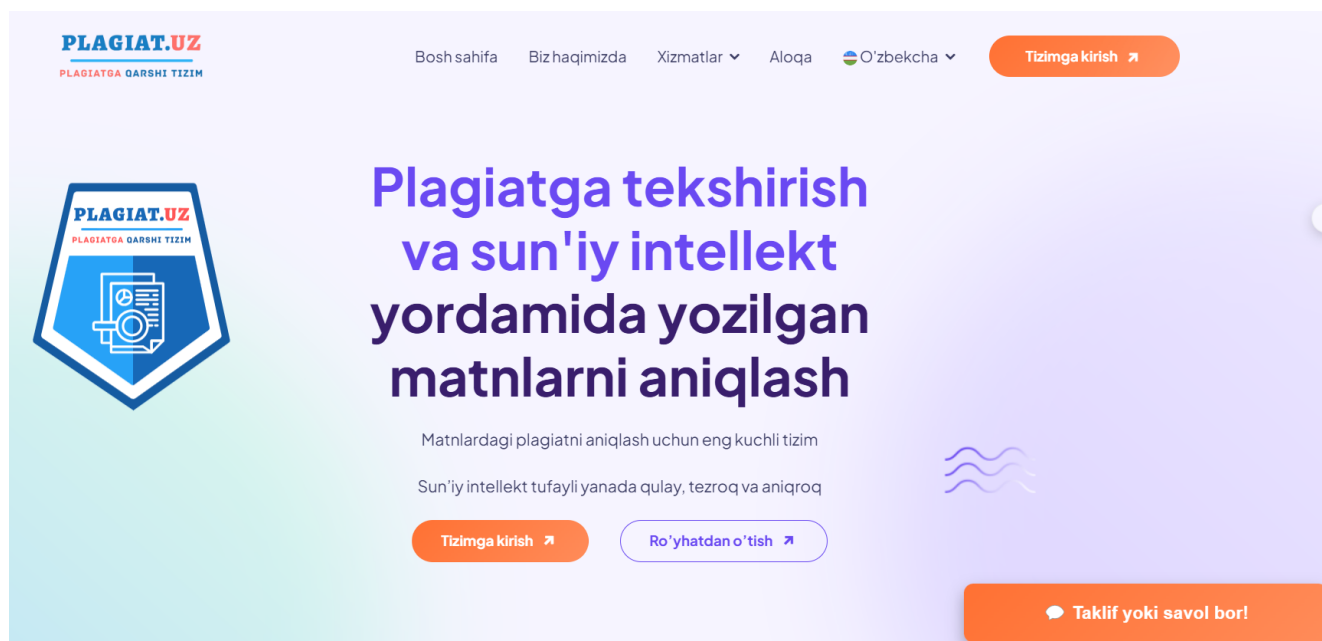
PLAGIAT.UZ
PLAGIATGA QARSHI TIZIM

Bosh sahifa   Biz haqimizda   Xizmatlar   Aloqa   O'zbekcha   Tizimga kirish

PLAGIAT.UZ
PLAGIATGA QARSHI TIZIM

Plagiatga tekshirish va sun'iy intellekt yordamida yozilgan matnlarni aniqlash

Matnlardagi plagiatni aniqlash uchun eng kuchli tizim

Sun'iy intellekt tufayli yanada qulay, tezroq va aniqroq

Tizimga kirish   Ro'yhatdan o'tish

Taklif yoki savol bor!